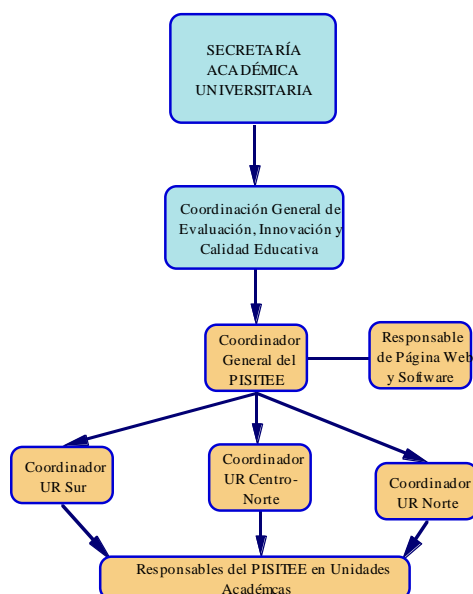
SECRETARÍA ACADÉMICA UNIVERSITARIA

Coordinación General de Evaluación, Innovación y Calidad Educativa

Coordinador General del PISITEE

Responsable de Página Web y Software

Coordinador UR Sur

Coordinador UR Centro-Norte

Coordinador UR Norte

Responsables del PISITEE en Unidades Académcas